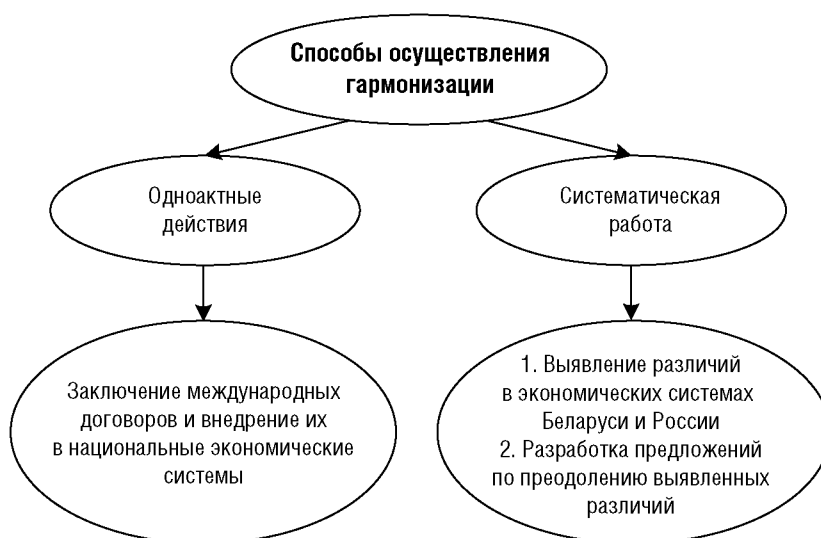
Способы осуществления гармонизации

Одноактные действия

Систематическая работа

Заключение международных договоров и внедрение их в национальные экономические системы

1. Выявление различий в экономических системах Беларуси и России
2. Разработка предложений по преодолению выявленных различий